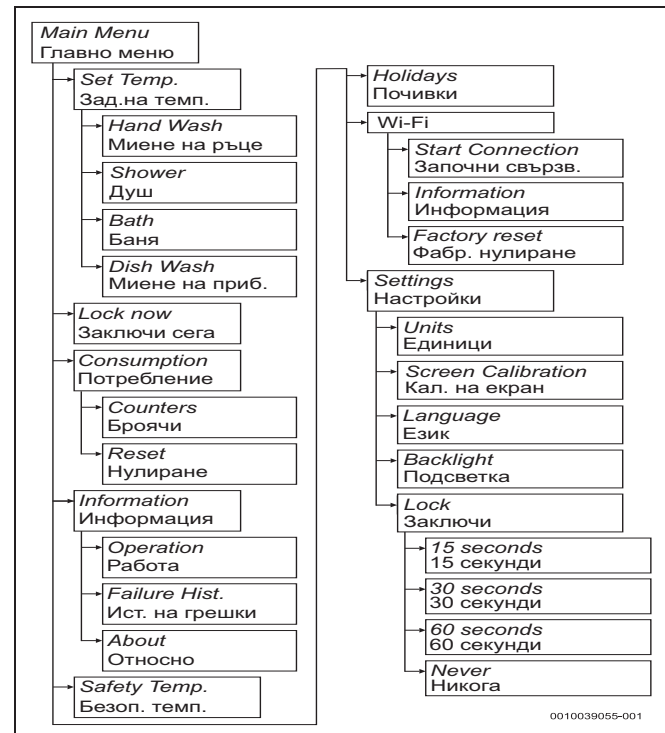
Main Menu
Главно меню

Set Temp.
Зад.на темп.

Hand Wash
Миене на ръце

Shower
Душ

Bath
Баня

Dish Wash
Миене на приб.

Lock now
Заключи сега

Consumption
Потребление

Counters
Броячи

Reset
Нулиране

Information
Информация

Operation
Работа

Failure Hist.
Ист. на грешки

About
Относно

Safety Temp.
Безоп. темп.

Holidays
Почивки

Wi-Fi

Start Connection
Започни свързв.

Information
Информация

Factory reset
Фабр. нулиране

Settings
Настройки

Units
Единици

Screen Calibration
Кал. на екран

Language
Език

Backlight
Подсветка

Lock
Заключи

15 seconds
15 секунди

30 seconds
30 секунди

60 seconds
60 секунди

Never
Никога

0010039055-001